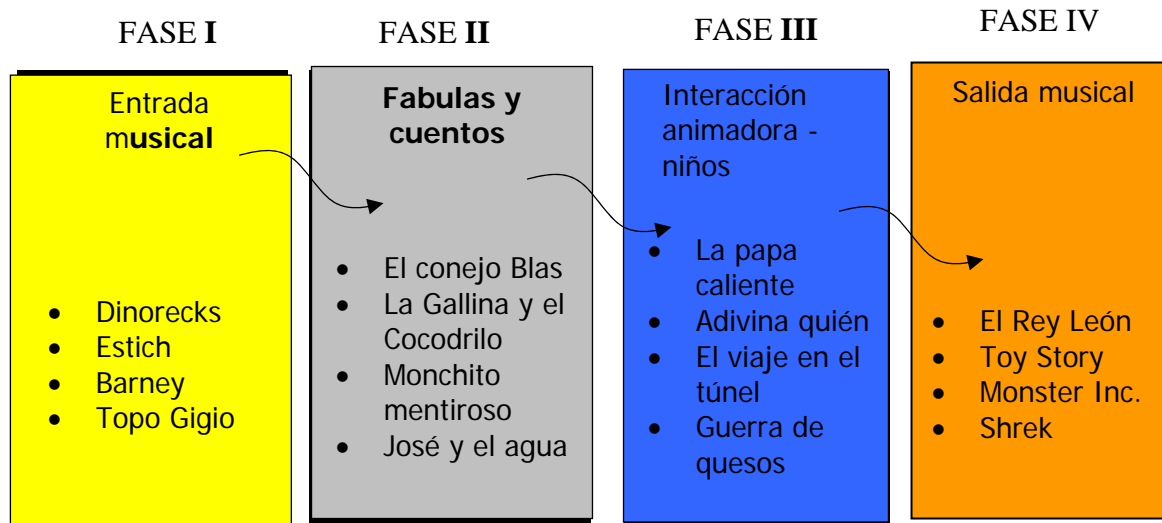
FASE I

Entrada musical

- Dinorecks
- Estich
- Barney
- Topo Gigio

FASE II

Fabulas y cuentos

- El conejo Blas
- La Gallina y el Cocodrilo
- Monchito mentiroso
- José y el agua

FASE III

Interacción animadora - niños

- La papa caliente
- Adivina quién
- El viaje en el túnel
- Guerra de quesos

FASE IV

Salida musical

- El Rey León
- Toy Story
- Monster Inc.
- Shrek